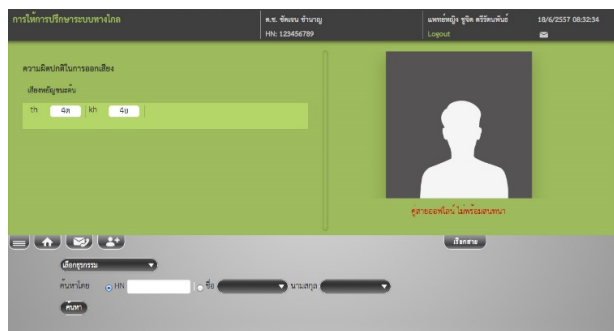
การให้การปรึกษาระบบทางไกล

ด.ช. ชัดเจน ชำนาญ
HN: 123456789

แพทย์หญิง ชูจิต ศรีจิตนทันย์
Logout

18/6/2557 08:32:34

ความผิดปกติในการออกเสียง

เสียงพยัญชนะต้น

th ฯก kh ฯก

คู่สายออฟไลน์ ไม่พร้อมสนทนา

เรียกสาย

เลือกกรุกรรม

ค้นหาโดย HN ชื่อ นามสกุล

ค้นหา